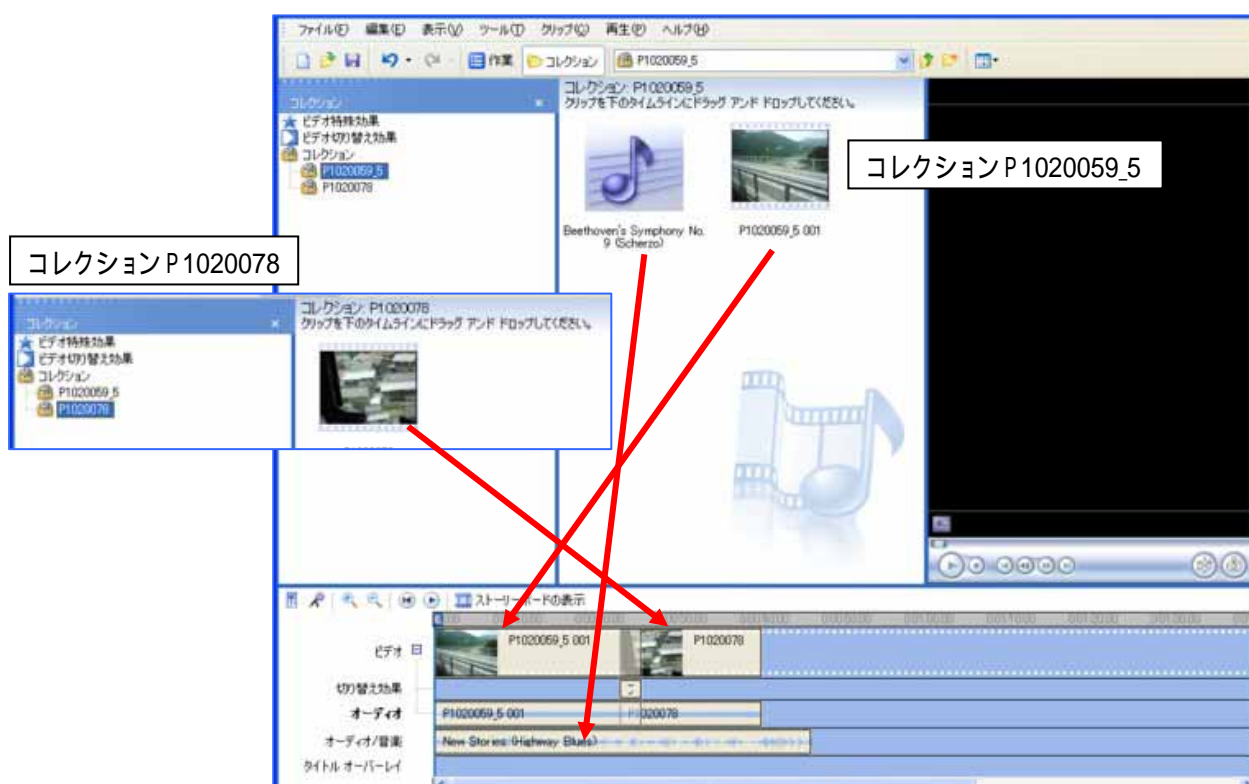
ファイル(F) 編集(E) 表示(V) ツール(T) クリップ(C) 再生(P) ヘルプ(H)

作業 コレクション P1020059_5

コレクション ×
ビデオ特殊効果
ビデオ切り替え効果
コレクション
P1020059_5
P1020078

コレクション: P1020059_5
クリップを下のタイムラインにドラッグ アンド ドロップしてください。

Beethoven's Symphony No. 9 (Scherzo)

P1020059_5 001

コレクション P1020059_5

コレクション P1020078

コレクション ×
ビデオ特殊効果
ビデオ切り替え効果
コレクション
P1020059_5
P1020078

コレクション: P1020078
クリップを下のタイムラインにドラッグ アンド ドロップしてください。

ストーリーボードの表示

ビデオ
P1020059_5 001
P1020078
切り替え効果
オーディオ
P1020059_5 001
P1020078
オーディオ/音楽
New Stories (Highway Blues)
タイトル オーバーレイ